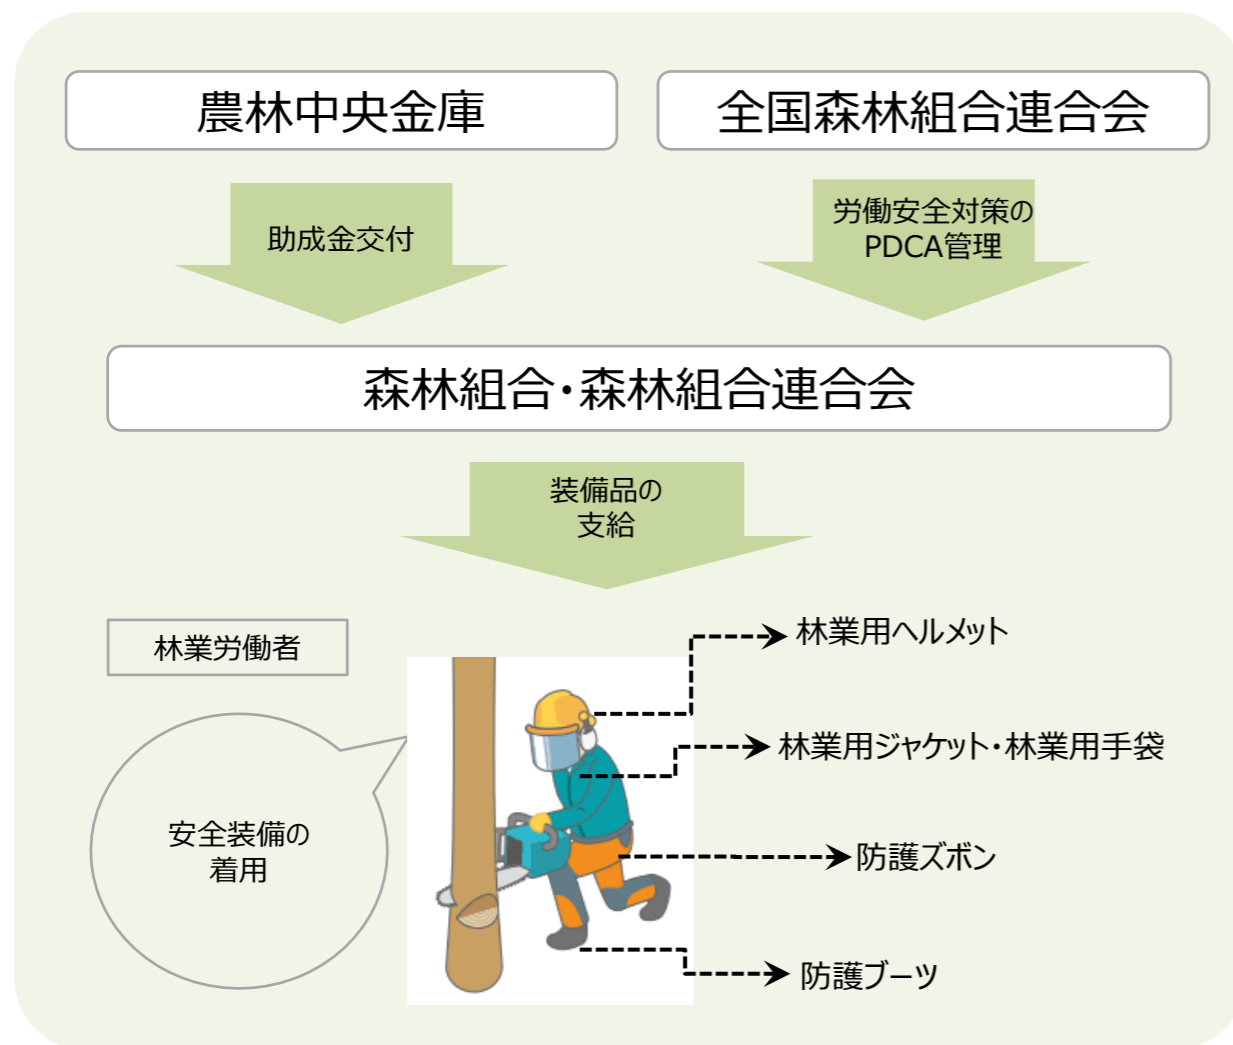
農林中央金庫

全国森林組合連合会

助成金交付

労働安全対策の PDCA管理

森林組合・森林組合連合会

装備品の支給

林業労働者

安全装備の着用

林業用ヘルメット

林業用ジャケット・林業用手袋

防護ズボン

防護ブーツ